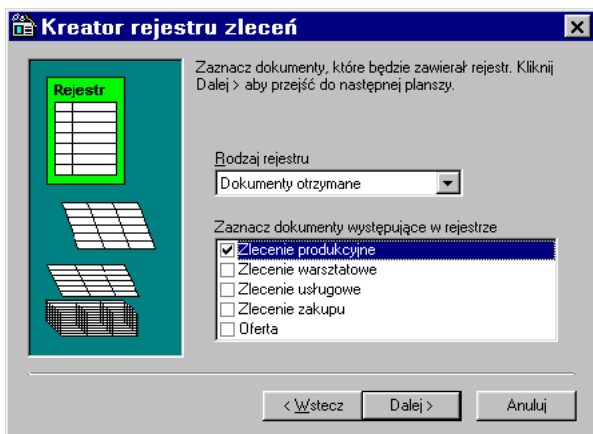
Kreator rejestru zleceń

Rejestr

Zaznacz dokumenty, które będzie zawierał rejestr. Kliknij Dalej > aby przejść do następnej planszy.

Rodzaj rejestru

Dokumenty otrzymane

Zaznacz dokumenty występujące w rejestrze

☑ Zlecenie produkcyjne
☐ Zlecenie warsztatowe
☐ Zlecenie usługowe
☐ Zlecenie zakupu
☐ Oferta

< Wstecz

Dalej >

Anuluj